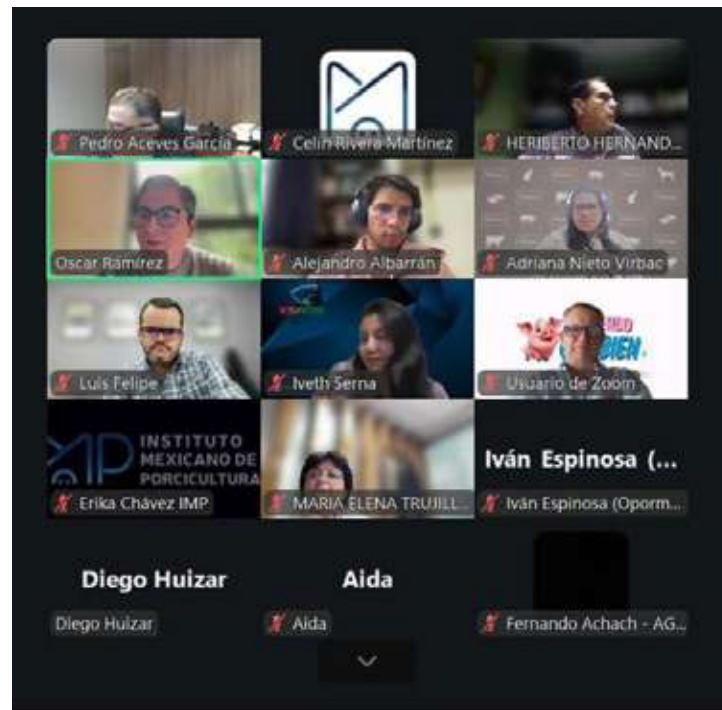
Pedro Aceves García

Celin Rivera Martinez

HERIBERTO HERNAND...

Oscar Ramírez

Alejandro Albarrán

Adriana Nieto Virbac

Luis Felipe

Iveth Serna

BIEN

Usuario de Zoom

INSTITUTO MEXICANO DE PORCICULTURA

Erika Chávez IMP

MARIA ELENA TRUJILL...

Iván Espinosa (...

Iván Espinosa (Oporm...

Diego Huizar

Diego Huizar

Aida

Aida

Fernando Achach - AG...